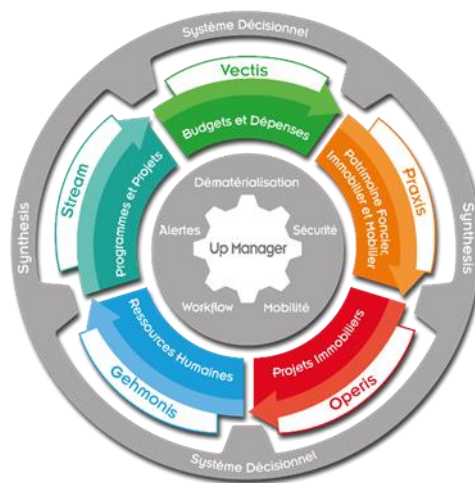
Système Décisionnel

Vectis

Budgets et Dépenses

Praxis

Patrimoine Foncier, Immobilier et Mobilier

Synthesis

Operis

Projets Immobiliers

Système Décisionnel

Gehmonis

Ressources Humaines

Synthesis

Stream

Programmes et Projets

Dématérialisation

Alertes

Sécurité

Up Manager

Workflow

Mobilité